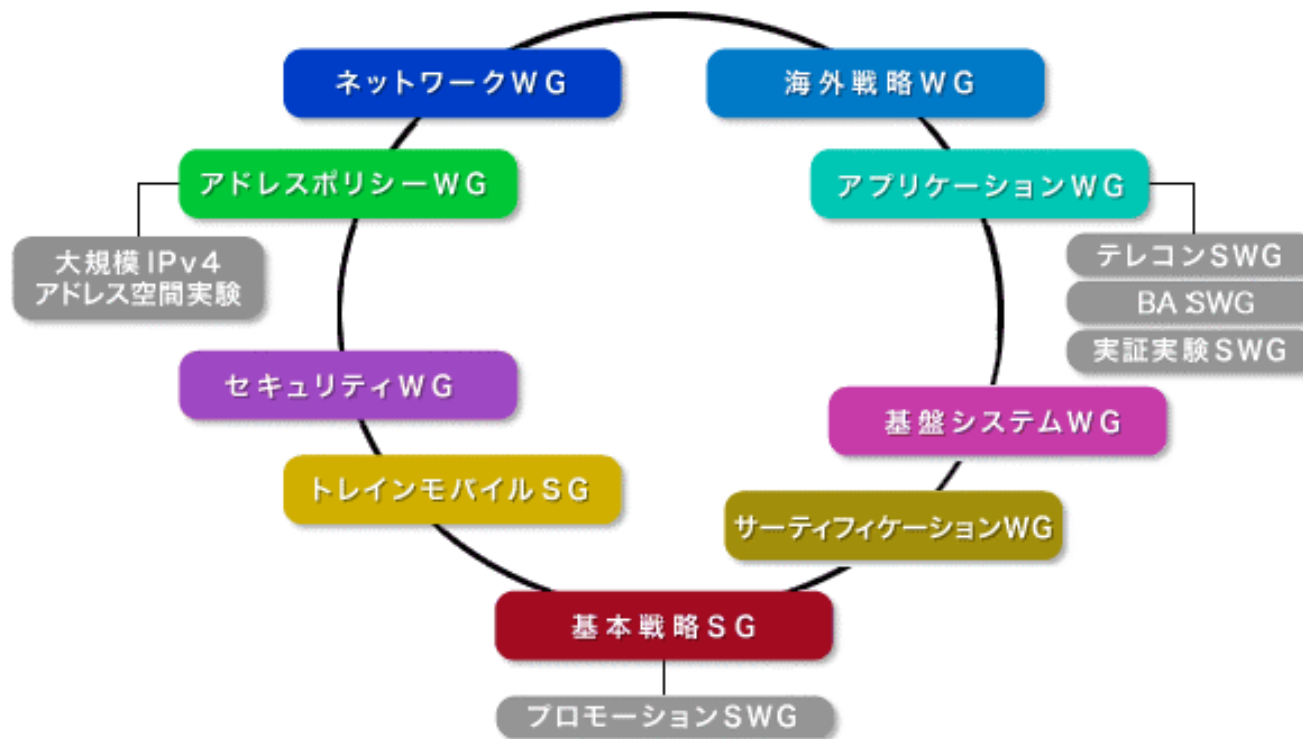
ネットワークWG

海外戦略WG

アドレスポリシーWG

大規模IPv4
アドレス空間実験

アプリケーションWG

テレコンSWG

BA SWG

実証実験SWG

セキュリティWG

基盤システムWG

トレインモバイルSG

サーティフィケーションWG

基本戦略SG

プロモーションSWG